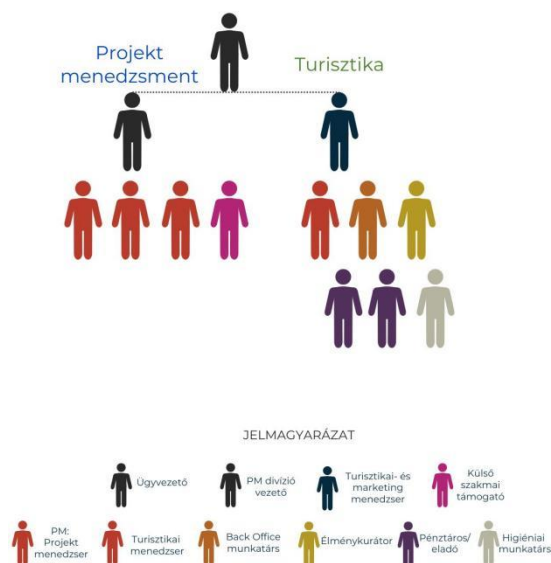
Projekt menedzsment

Turisztika

JELMAGYARÁZAT

Ügyvezető

PM divízió vezető

Turisztikai- és marketing menedzser

Külső szakmai támogató

PM: Projekt menedzser

Turisztikai menedzser

Back Office munkatárs

Élménykurátor

Pénztáros/ eladó

Higiéniai munkatárs